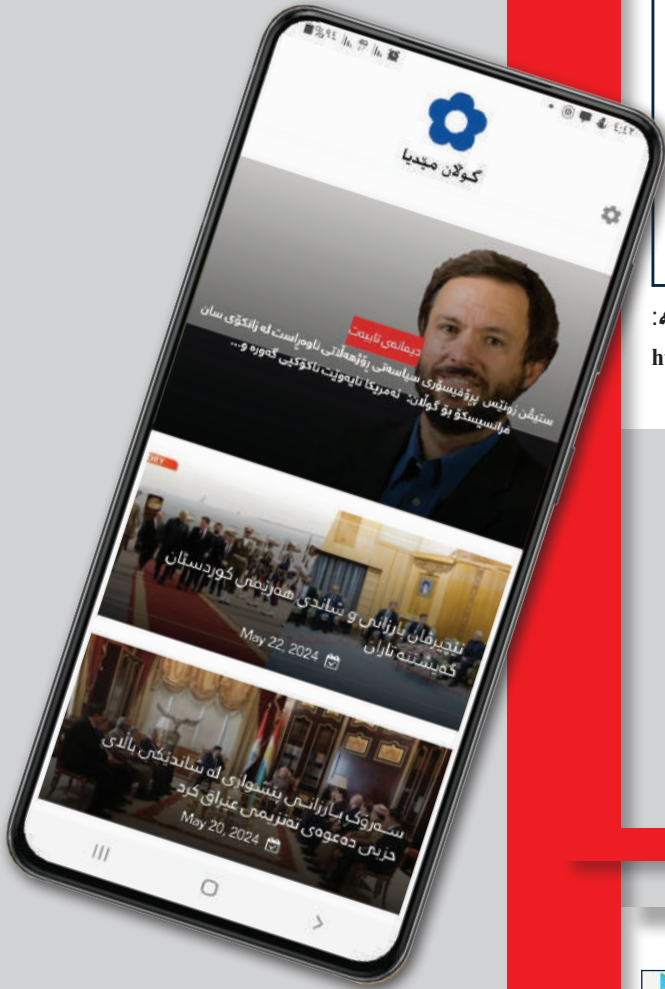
کوڵان مێدیا

دیمانەی تایبەت

ستیڤن زونێس پرۆفیسۆری سیاسەتی ڕۆژهەڵاتی ناوەڕاست لە زانکۆی سان فرانسیسکۆ بۆ گوڵان: ئەمریکا ناپەوێت ناکۆکیی گەورە و...

نێچیرڤان بارزانی و شاندی هەرێمی کوردستان گەیشتنە تاران

May 22, 2024

سەرۆک بارزانی پێشوازی لە شاندێکی باڵای حزبی دەعوەی ئیسلامی عێراق کرد

May 20, 2024

:ە

h